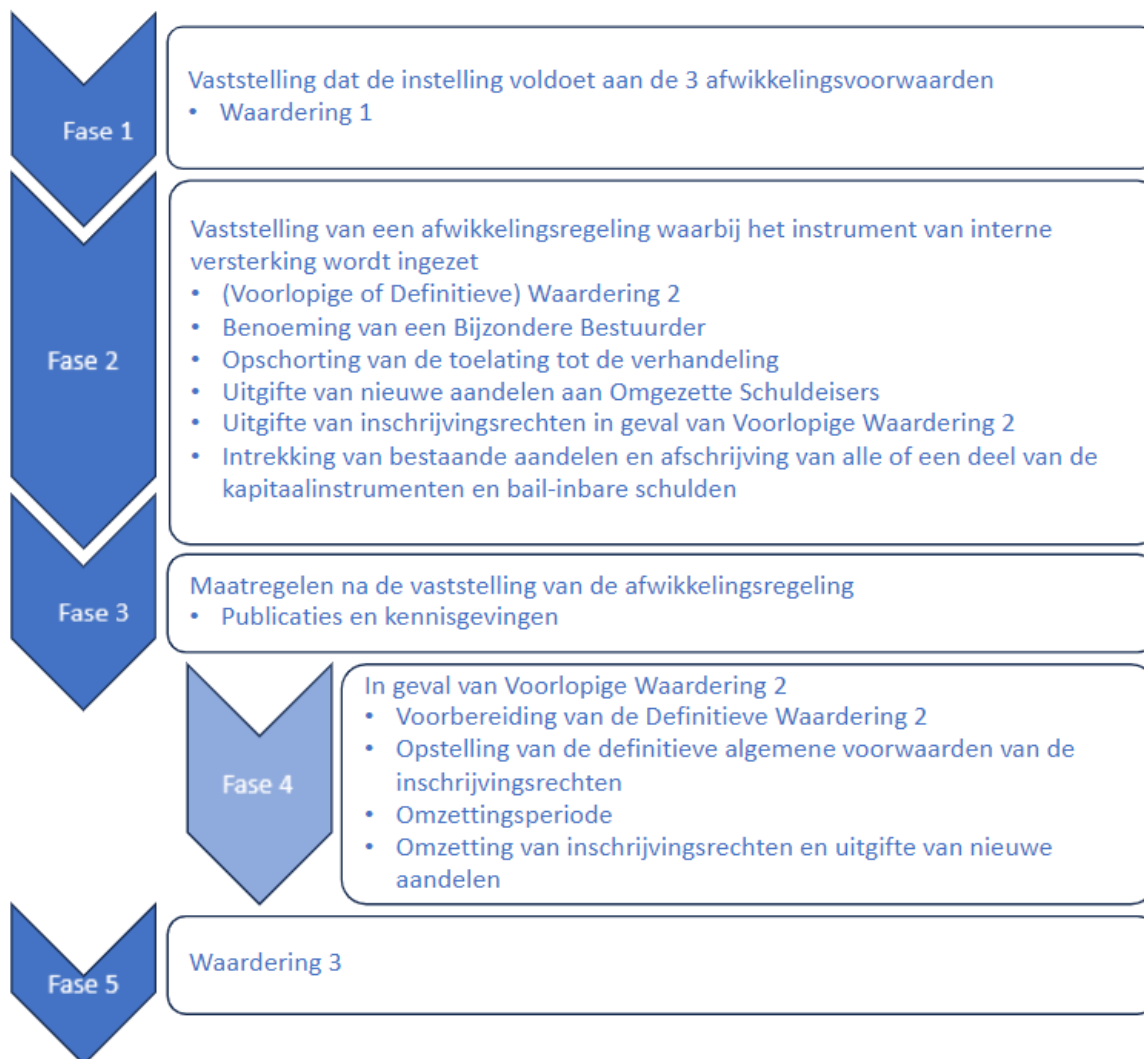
Fase 1

Vaststelling dat de instelling voldoet aan de 3 afwikkelingsvoorwaarden
• Waardering 1

Fase 2

Vaststelling van een afwikkelingsregeling waarbij het instrument van interne versterking wordt ingezet
• (Voorlopige of Definitieve) Waardering 2
• Benoeming van een Bijzondere Bestuurder
• Opschorting van de toelating tot de verhandeling
• Uitgifte van nieuwe aandelen aan Omgezette Schuldeisers
• Uitgifte van inschrijvingsrechten in geval van Voorlopige Waardering 2
• Intrekking van bestaande aandelen en afschrijving van alle of een deel van de kapitaalinstrumenten en bail-inbare schulden

Fase 3

Maatregelen na de vaststelling van de afwikkelingsregeling
• Publicaties en kennisgevingen

Fase 4

In geval van Voorlopige Waardering 2
• Voorbereiding van de Definitieve Waardering 2
• Opstelling van de definitieve algemene voorwaarden van de inschrijvingsrechten
• Omzettingsperiode
• Omzetting van inschrijvingsrechten en uitgifte van nieuwe aandelen

Fase 5

Waardering 3